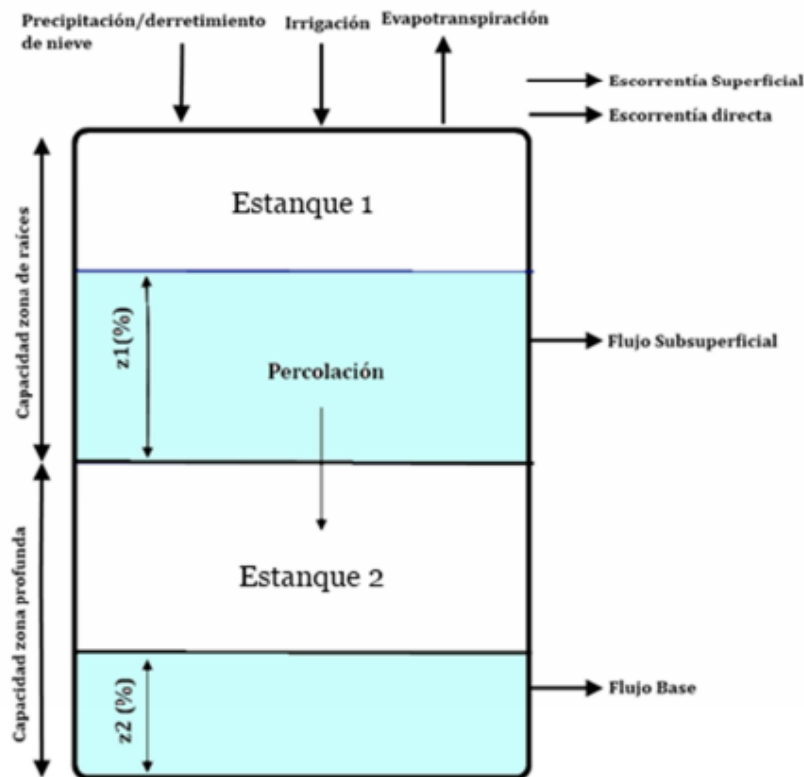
Precipitación/derretimiento de nieve

Irrigación

Evapotranspiración

Escorrentía Superficial

Escorrentía directa

Capacidad zona de raíces

Estanque 1

z1(%)

Percolación

Flujo Subsuperficial

Capacidad zona profunda

Estanque 2

z2 (%)

Flujo Base